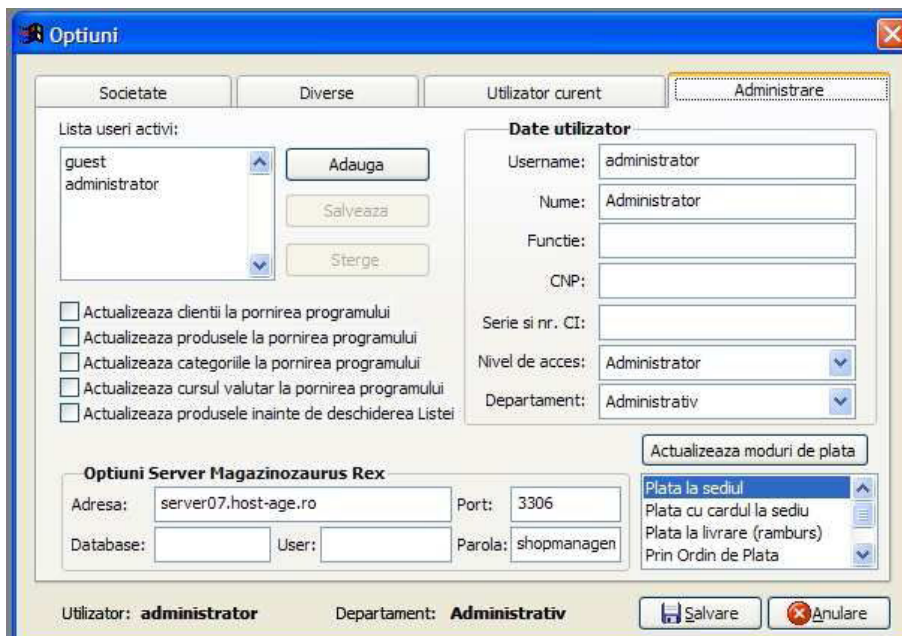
Optiuni

Societate | Diverse | Utilizator curent | Administrare

Lista useri activi:
guest
administrator

Adauga
Salveaza
Sterge

Date utilizator
Username: administrator
Nume: Administrator
Functie:
CNP:
Serie si nr. CI:
Nivel de acces: Administrator
Departament: Administrativ

Actualizeaza clientii la pornirea programului
Actualizeaza produsele la pornirea programului
Actualizeaza categoriile la pornirea programului
Actualizeaza cursul valutar la pornirea programului
Actualizeaza produsele inainte de deschiderea Listei

Actualizeaza moduri de plata

Optiuni Server Magazinozaurus Rex
Adresa: server07.host-age.ro
Port: 3306
Database:
User:
Parola: shopmanagen

Plata la sediul
Plata cu cardul la sediu
Plata la livrare (ramburs)
Prin Ordin de Plata

Utilizator: administrator
Departament: Administrativ
Salvare
Anulare